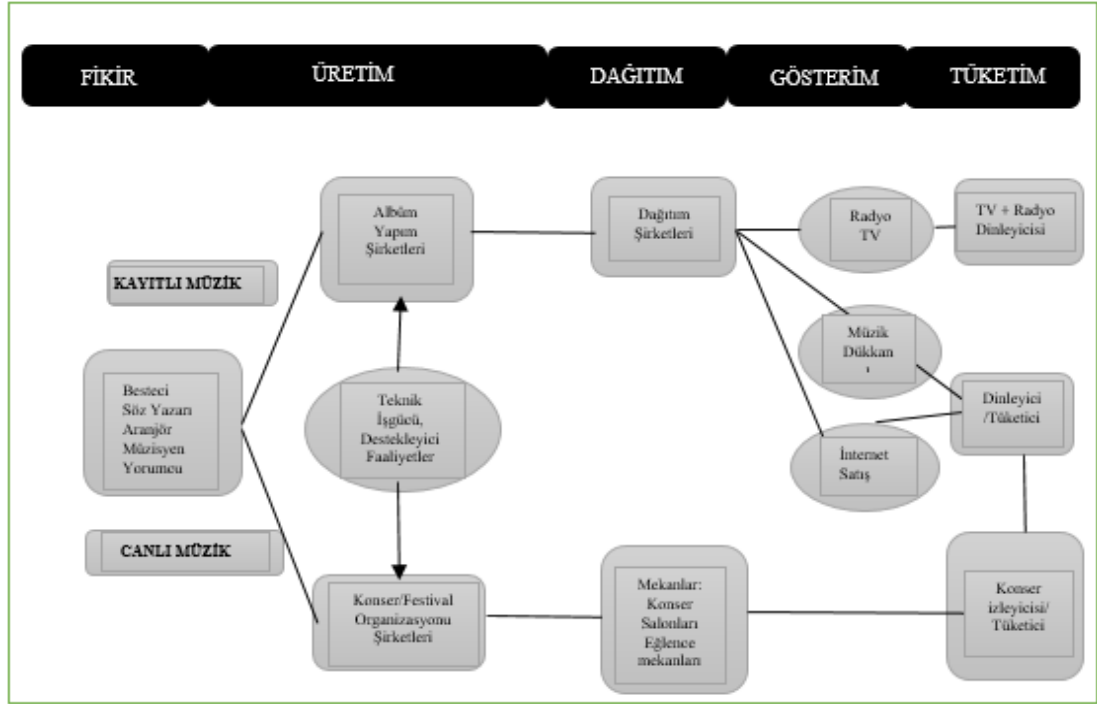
FİKİR

ÜRETİM

DAĞITIM

GÖSTERİM

TÜKETİM

KAYITLI MÜZİK

Besteci
Söz Yazarı
Aranjör
Müzisyen
Yorumcu

CANLI MÜZİK

Albüm
Yapım
Şirketleri

Teknik
İşgücü,
Destekleyici
Faaliyetler

Konser/Festival
Organizasyonu
Şirketleri

Dağıtım
Şirketleri

Mekanlar:
Konser
Salonları
Eğlence
mekanları

Radyo
TV

Müzik
Dükkan
ı

İnternet
Satış

TV + Radyo
Dinleyicisi

Dinleyici
/Tüketici

Konser
izleyicisi/
Tüketici